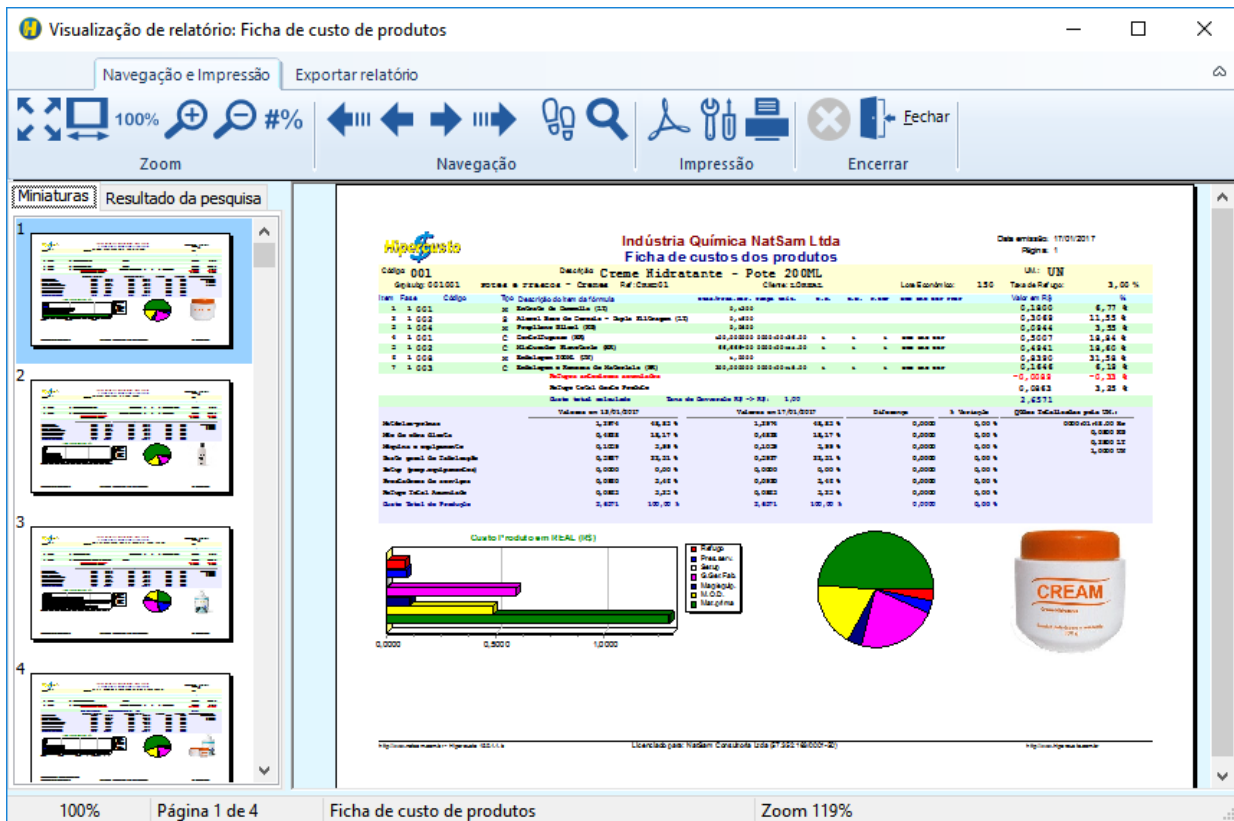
Visualização de relatório: Ficha de custo de produtos

Navegação e Impressão   Exportar relatório

100%   #%

Fechar

Zoom   Navegação   Impressão   Encerrar

Miniaturas   Resultado da pesquisa

1

2

3

4

Hipercusto

Indústria Química NatSam Ltda
Ficha de custos dos produtos

Data emissão: 17/01/2017
Página: 1

Código 001   Descrição Creme Hidratante - Pote 200ML   UM: UN

Grupo: 001001   Potes e Frascos - Cremes   Ref: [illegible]   Lote Econômico: 150   Taxa de Refugo: 3,00 %

Item   Fase   Código   Tipo   Descrição do item da fórmula   Valor em R$   %

| Item | Fase | Código | Tipo | Descrição | Valor em R$ | % |
|---|---|---|---|---|---|---|
| 1 | 1 | 001 | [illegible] | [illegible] | 0,1800 | 6,77 % |
| 2 | 1 | 002 | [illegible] | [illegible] | 0,3068 | 11,55 % |
| 3 | 1 | 004 | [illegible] | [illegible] | 0,0944 | 3,55 % |
| 4 | 1 | 001 | C | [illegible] | 0,5007 | 18,84 % |
| 5 | 1 | 002 | C | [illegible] | 0,4841 | 18,60 % |
| 6 | 1 | 008 | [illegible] | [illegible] | 0,8380 | 31,58 % |
| 7 | 1 | 003 | C | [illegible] | 0,1646 | 6,19 % |

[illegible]   -0,0088   -0,33 %
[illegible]   0,0863   3,25 %
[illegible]   2,6571

Custo Produto em REAL (R$)

Refugo
Prest.serv.
Setup
G.Ger.Fab.
Maq/equip.
M.O.D.
Mat.prima

0,0000   0,5000   1,0000

CREAM

Licenciado para: NatSam Consultoria Ltda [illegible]

100%   Página 1 de 4   Ficha de custo de produtos   Zoom 119%